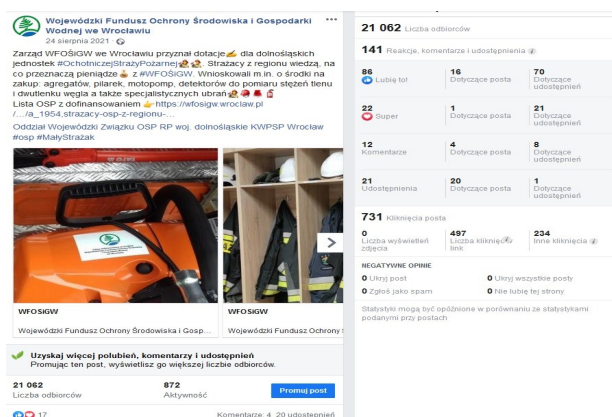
Wojewódzki Fundusz Ochrony Środowiska i Gospodarki Wodnej we Wrocławiu
24 sierpnia 2021 ·

Zarząd WFOŚiGW we Wrocławiu przyznał dotacje dla dolnośląskich jednostek #OchotniczejStrażyPożarnej. Strażacy z regionu wiedzą, na co przeznaczą pieniądze z #WFOŚiGW. Wnioskowali m.in. o środki na zakup: agregatów, pilarek, motopomp, detektorów do pomiaru stężeń tlenu i dwutlenku węgla a także specjalistycznych ubrań.
Lista OSP z dofinansowaniem https://wfosigw.wroclaw.pl /.../a_1954,strazacy-osp-z-regionu-...
Oddział Wojewódzki Związku OSP RP woj. dolnośląskie KWPSP Wrocław #osp #MałyStrażak

WFOSIGW
Wojewódzki Fundusz Ochrony Środowiska i Gosp...
WFOSIGW
Wojewódzki Fundusz Ochrony Środ

Uzyskaj więcej polubień, komentarzy i udostępnień
Promując ten post, wyświetlisz go większej liczbie odbiorców.

21 062
Liczba odbiorców
872
Aktywność
Promuj post

17
Komentarze: 4 20 udostępnień

21 062 Liczba odbiorców

141 Reakcje, komentarze i udostępnienia

| 86 Lubię to! | 16 Dotyczące posta | 70 Dotyczące udostępnień |
|---|---|---|
| 22 Super | 1 Dotyczące posta | 21 Dotyczące udostępnień |
| 12 Komentarze | 4 Dotyczące posta | 8 Dotyczące udostępnień |
| 21 Udostępnienia | 20 Dotyczące posta | 1 Dotyczące udostępnień |

731 Kliknięcia posta

| 0 Liczba wyświetleń zdjęcia | 497 Liczba kliknięć link | 234 Inne kliknięcia |
|---|---|---|

NEGATYWNE OPINIE
0 Ukryj post
0 Ukryj wszystkie posty
0 Zgłoś jako spam
0 Nie lubię tej strony

Statystyki mogą być opóźnione w porównaniu ze statystykami podanymi przy postach